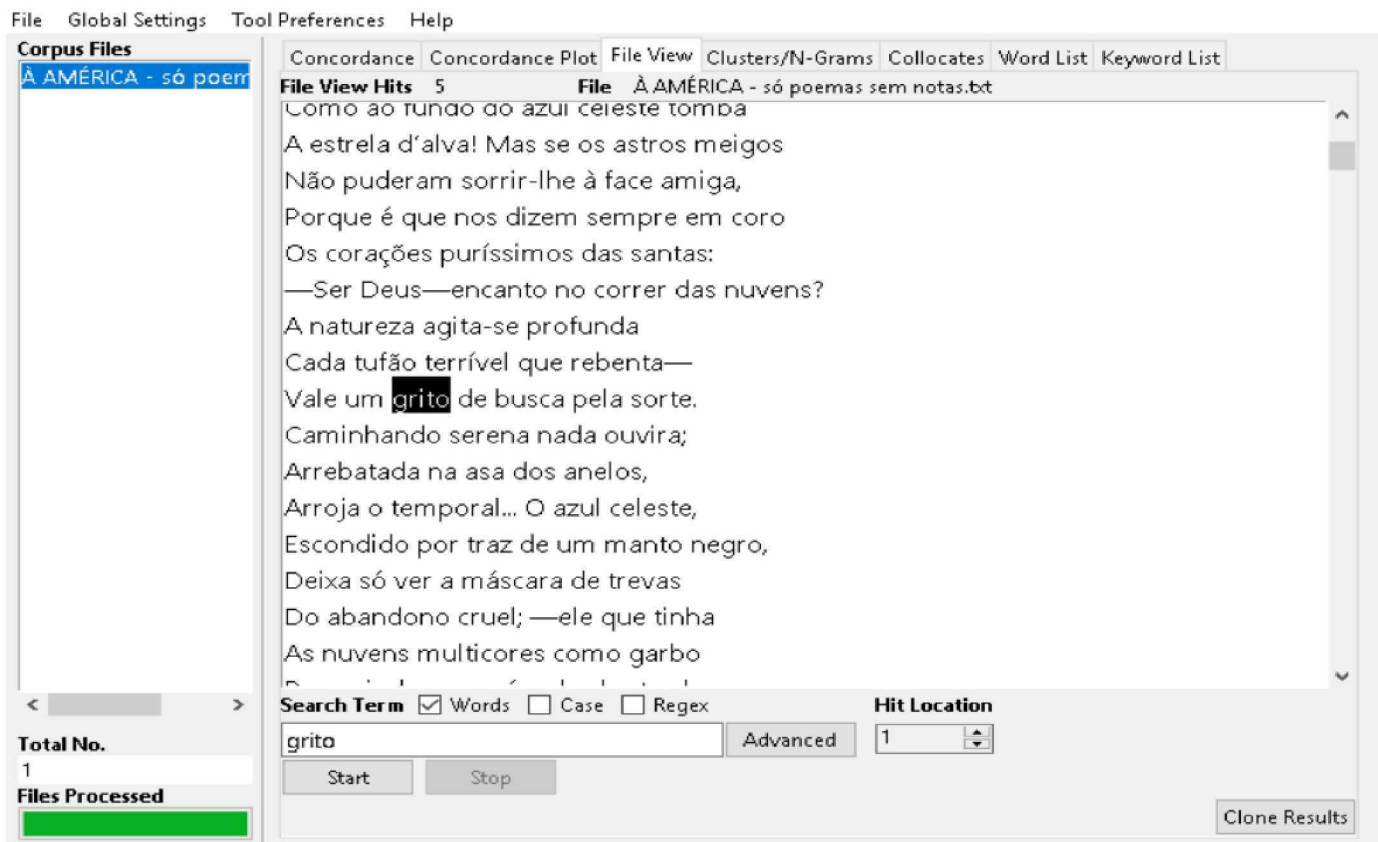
File Global Settings Tool Preferences Help

Corpus Files
À AMÉRICA - só poem

Concordance | Concordance Plot | File View | Clusters/N-Grams | Collocates | Word List | Keyword List

File View Hits 5 File À AMÉRICA - só poemas sem notas.txt

Como ao fundo do azul celeste tomba
A estrela d'alva! Mas se os astros meigos
Não puderam sorrir-lhe à face amiga,
Porque é que nos dizem sempre em coro
Os corações puríssimos das santas:
—Ser Deus—encanto no correr das nuvens?
A natureza agita-se profunda
Cada tufão terrível que rebenta—
Vale um grito de busca pela sorte.
Caminhando serena nada ouvira;
Arrebatada na asa dos anelos,
Arroja o temporal... O azul celeste,
Escondido por traz de um manto negro,
Deixa só ver a máscara de trevas
Do abandono cruel; —ele que tinha
As nuvens multicores como garbo
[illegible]

Search Term Words Case Regex
grito
Advanced
Hit Location
1
Start Stop

Total No.
1
Files Processed

Clone Results